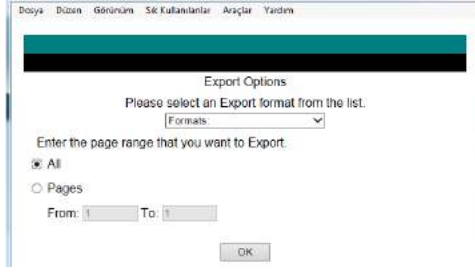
Dosya Düzen Görünüm Sık Kullanılanlar Araçlar Yardım

Export Options

Please select an Export format from the list.

Formats:

Enter the page range that you want to Export.

All

Pages

From: 1 To: 1

OK